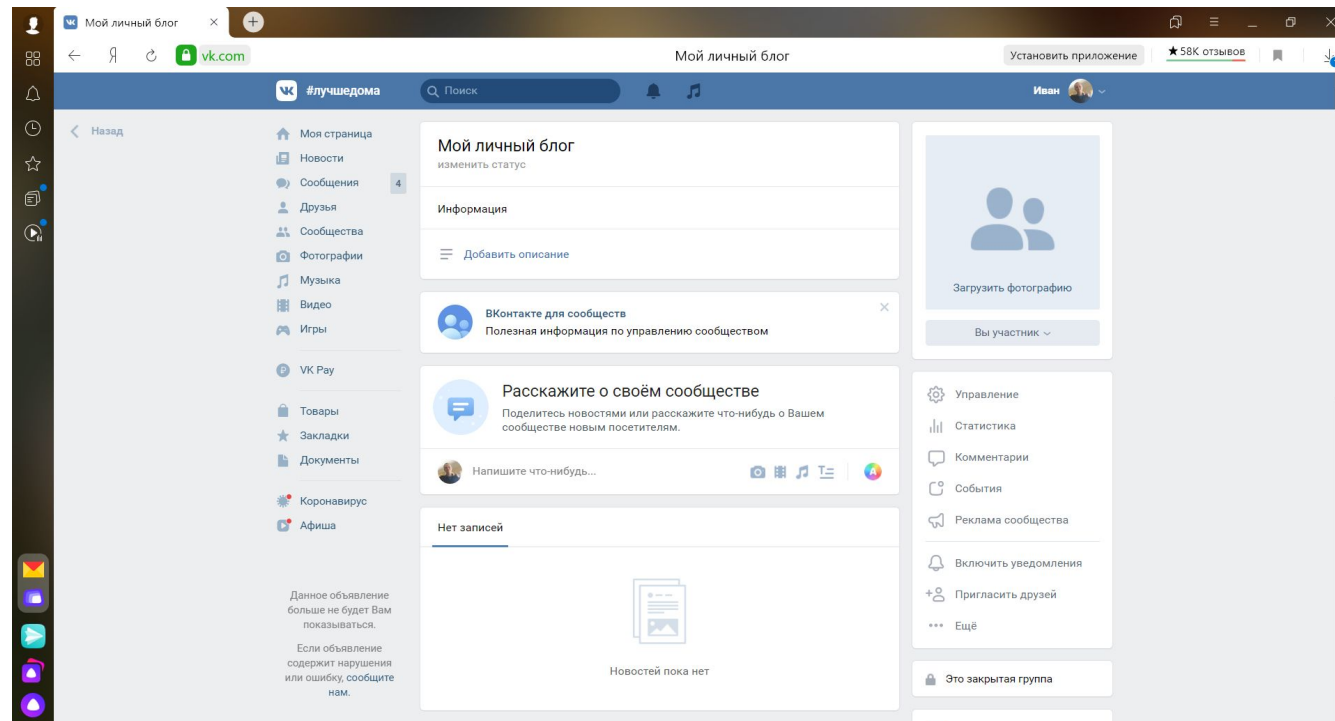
Мой личный блог

Я vk.com Мой личный блог Установить приложение ★58K отзывов

#лучшедома Поиск Иван

Назад

Моя страница
Новости
Сообщения 4
Друзья
Сообщества
Фотографии
Музыка
Видео
Игры

VK Pay

Товары
Закладки
Документы

Коронавирус
Афиша

Данное объявление больше не будет Вам показываться.

Если объявление содержит нарушения или ошибку, сообщите нам.

Мой личный блог
изменить статус

Информация

Добавить описание

ВКонтакте для сообществ
Полезная информация по управлению сообществом

Расскажите о своём сообществе
Поделитесь новостями или расскажите что-нибудь о Вашем сообществе новым посетителям.

Напишите что-нибудь...

Нет записей

Новостей пока нет

Загрузить фотографию

Вы участник

Управление
Статистика
Комментарии
События
Реклама сообщества

Включить уведомления
Пригласить друзей
Ещё

Это закрытая группа